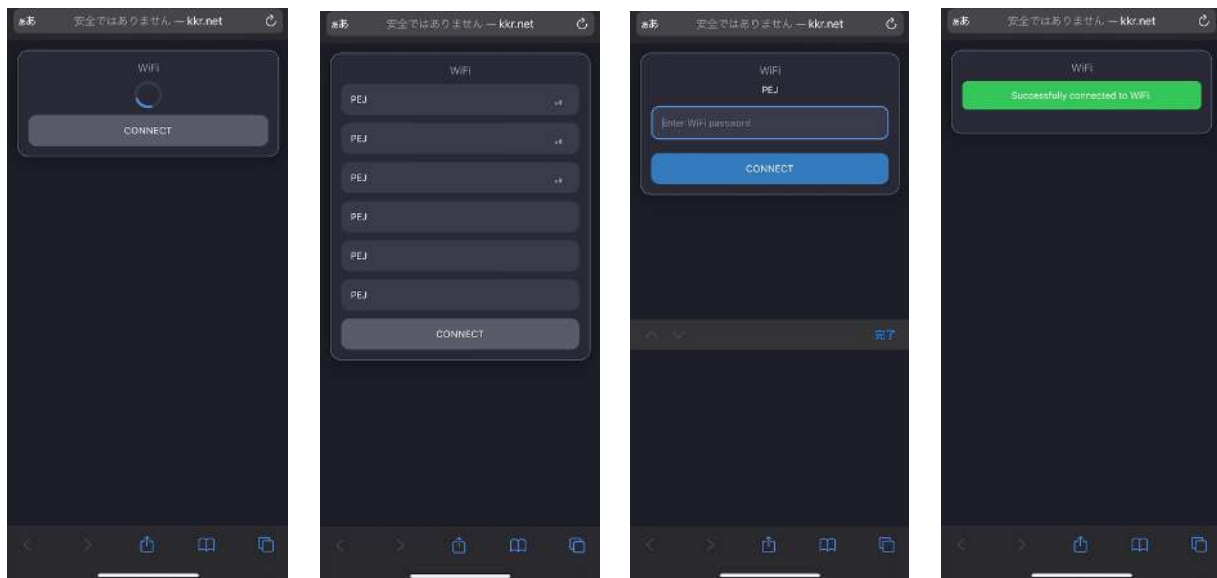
ぁあ 安全ではありません — kkr.net

WiFi

CONNECT

ぁあ 安全ではありません — kkr.net

WiFi

PEJ

PEJ

PEJ

PEJ

PEJ

PEJ

CONNECT

ぁあ 安全ではありません — kkr.net

WiFi

PEJ

Enter WiFi password

CONNECT

完了

ぁあ 安全ではありません — kkr.net

WiFi

Successfully connected to WiFi